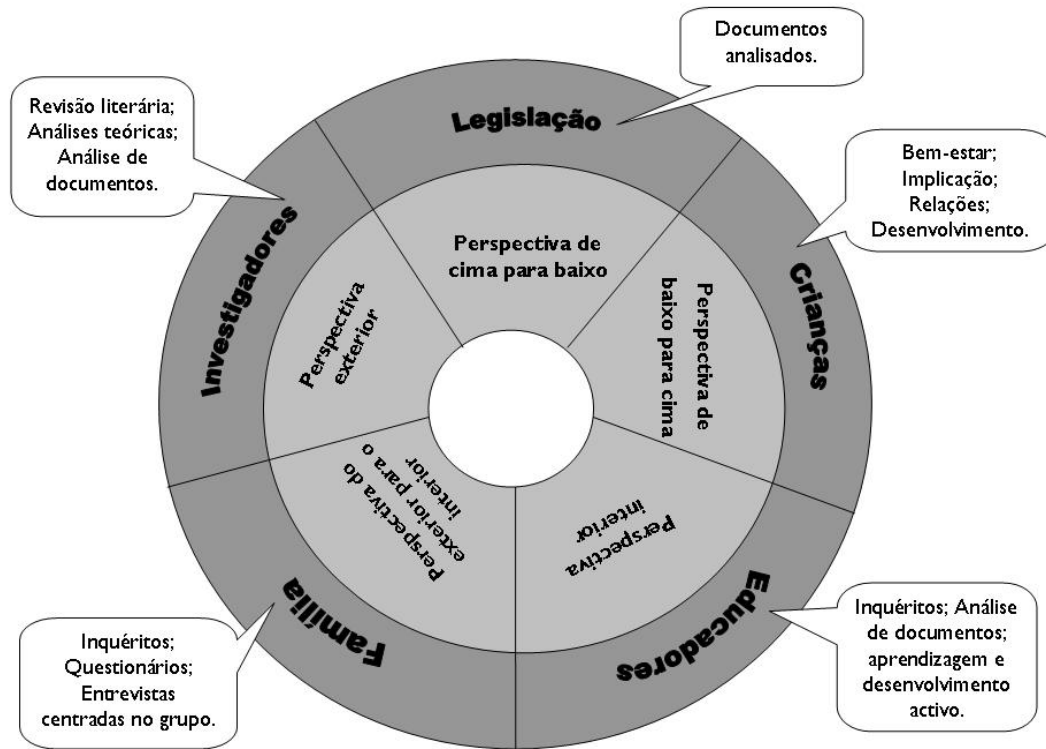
Documentos analisados.

Revisão literária; Análises teóricas; Análise de documentos.

Legislação

Bem-estar; Implicação; Relações; Desenvolvimento.

Investigadores

Perspectiva de cima para baixo

Crianças

Perspectiva exterior

Perspectiva de baixo para cima

Perspectiva do exterior para o interior

Perspectiva interior

Família

Educadores

Inquéritos; Questionários; Entrevistas centradas no grupo.

Inquéritos; Análise de documentos; aprendizagem e desenvolvimento activo.